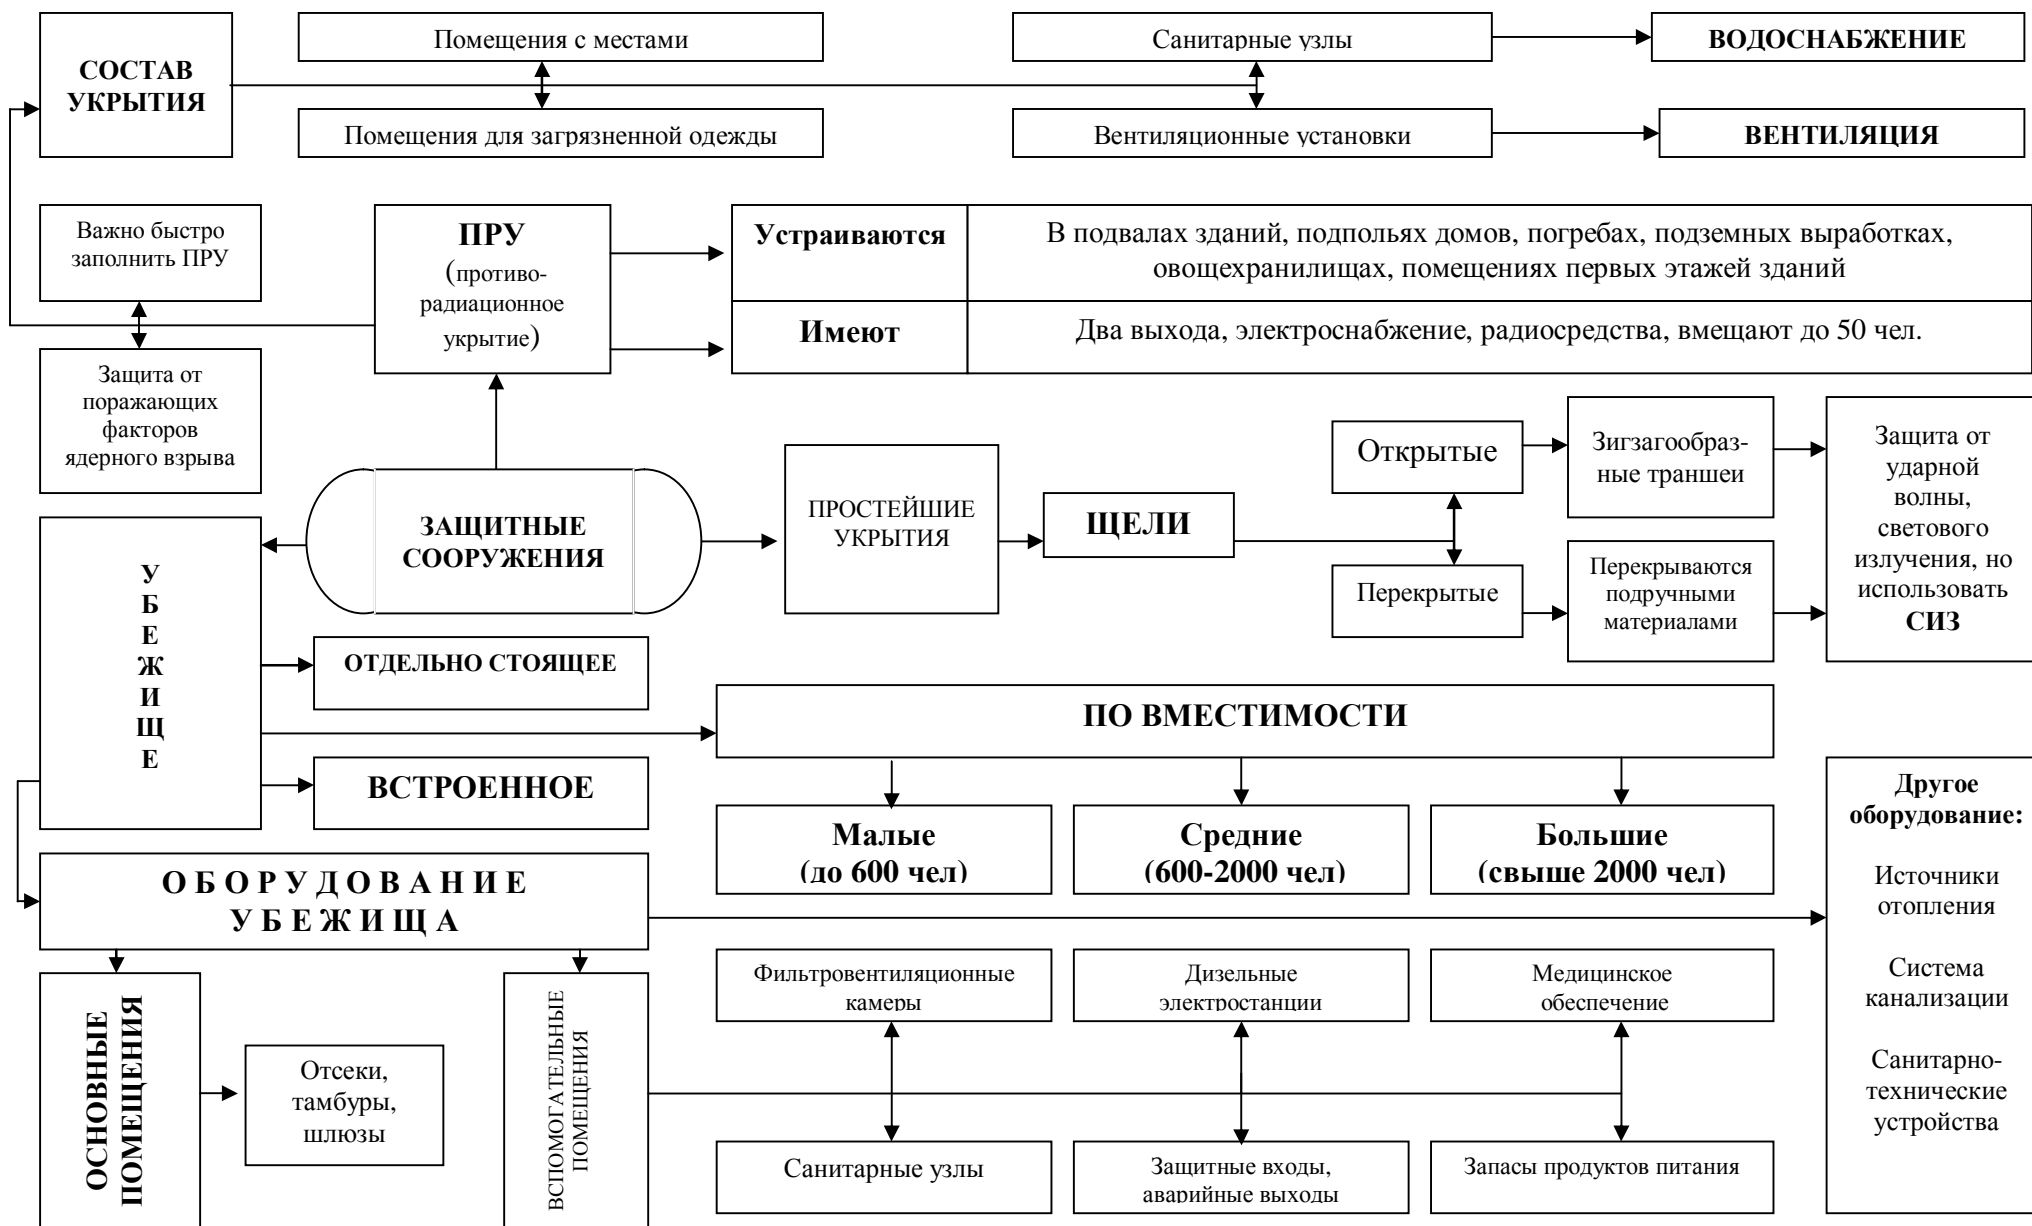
СОСТАВ УКРЫТИЯ

Помещения с местами

Помещения для загрязненной одежды

Санитарные узлы

Вентиляционные установки

ВОДОСНАБЖЕНИЕ

ВЕНТИЛЯЦИЯ

Важно быстро заполнить ПРУ

ПРУ (противорадиационное укрытие)

| Устраиваются | В подвалах зданий, подпольях домов, погребах, подземных выработках, овощехранилищах, помещениях первых этажей зданий |
|---|---|
| Имеют | Два выхода, электроснабжение, радиосредства, вмещают до 50 чел. |

Защита от поражающих факторов ядерного взрыва

Открытые

Зигзагообразные траншеи

Защита от ударной волны, светового излучения, но использовать СИЗ

ЗАЩИТНЫЕ СООРУЖЕНИЯ

ПРОСТЕЙШИЕ УКРЫТИЯ

ЩЕЛИ

Перекрытые

Перекрываются подручными материалами

У Б Е Ж И Щ Е

ОТДЕЛЬНО СТОЯЩЕЕ

ПО ВМЕСТИМОСТИ

ВСТРОЕННОЕ

Малые (до 600 чел)

Средние (600-2000 чел)

Большие (свыше 2000 чел)

Другое оборудование:

Источники отопления

Система канализации

Санитарно-технические устройства

О Б О Р У Д О В А Н И Е У Б Е Ж И Щ А

Фильтровентиляционные камеры

Дизельные электростанции

Медицинское обеспечение

ОСНОВНЫЕ ПОМЕЩЕНИЯ

Отсеки, тамбуры, шлюзы

ВСПОМОГАТЕЛЬНЫЕ ПОМЕЩЕНИЯ

Санитарные узлы

Защитные входы, аварийные выходы

Запасы продуктов питания